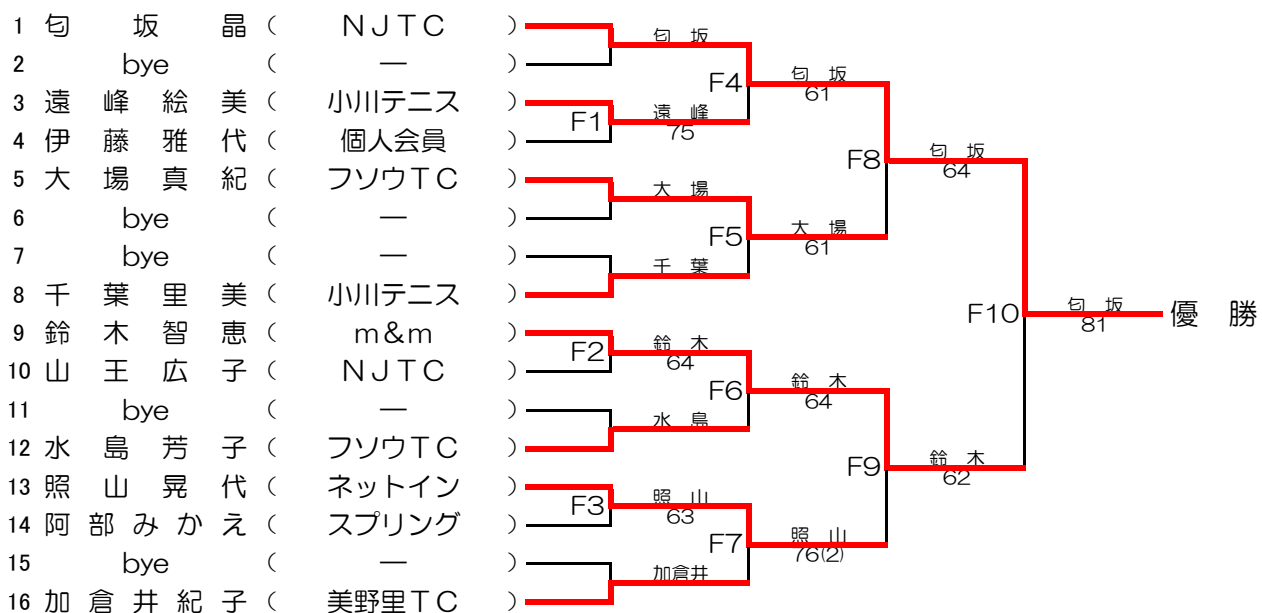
1 匂坂晶（NJTC）
2 bye（—）
3 遠峰絵美（小川テニス）
4 伊藤雅代（個人会員）
5 大場真紀（フソウTC）
6 bye（—）
7 bye（—）
8 千葉里美（小川テニス）
9 鈴木智恵（m&m）
10 山王広子（NJTC）
11 bye（—）
12 水島芳子（フソウTC）
13 照山晃代（ネットイン）
14 阿部みかえ（スプリング）
15 bye（—）
16 加倉井紀子（美野里TC）

匂坂
F1 遠峰 75
F4 匂坂 61
大場
F5 大場 61
千葉
F8 匂坂 64
F2 鈴木 64
F6 鈴木 64
水島
F3 照山 63
F7 照山 76(2)
加倉井
F9 鈴木 62
F10 匂坂 81
優勝